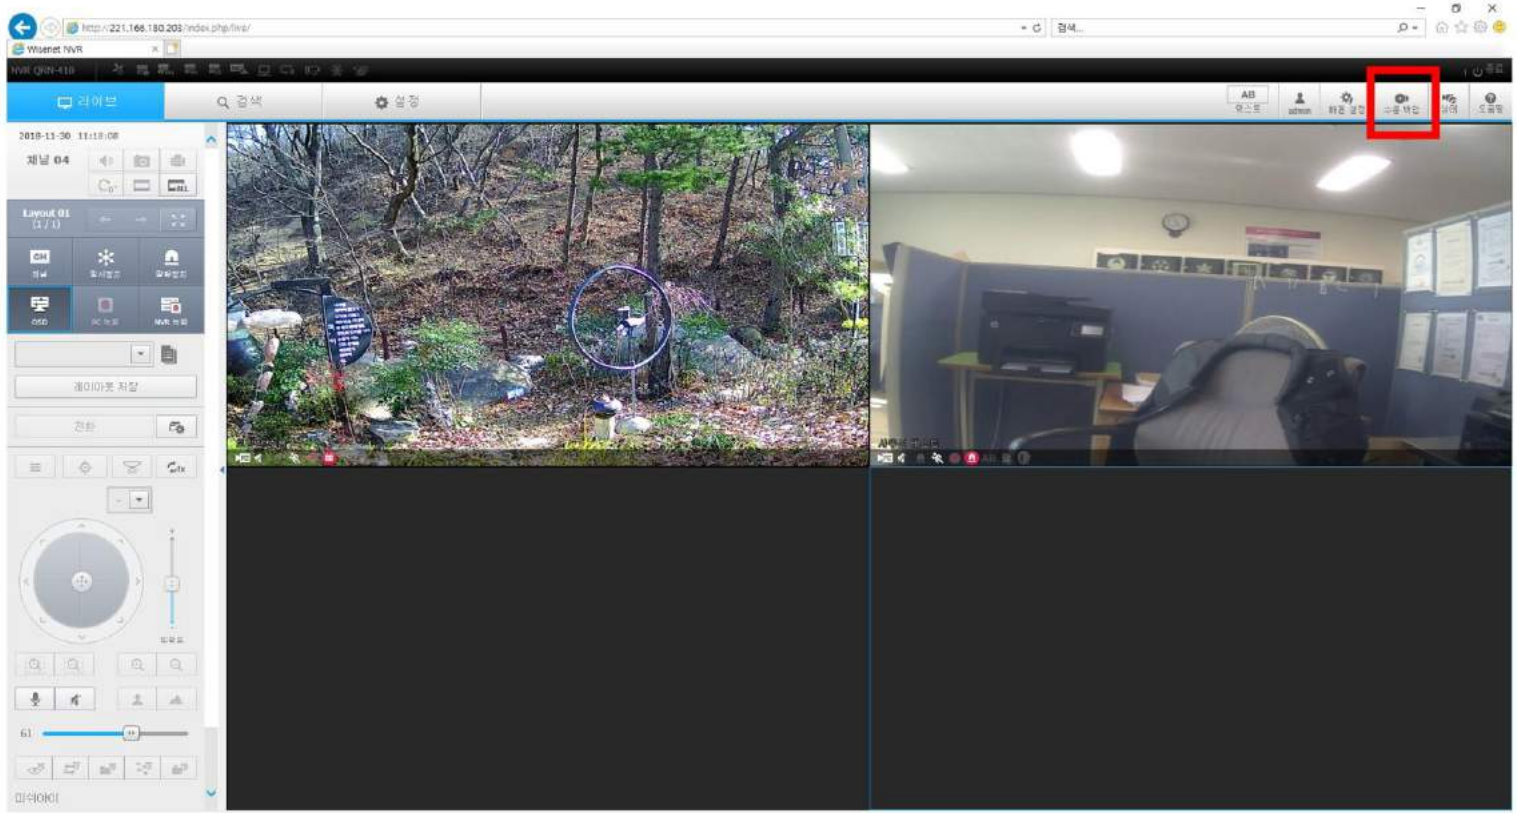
http://221.166.180.203/index.php/live/
검색...
Wisenet NVR
NVR QRN-410
종료
라이브
검색
설정
AB
admin
수동 백업
도움말
2018-11-30 11:18:08
채널 04
Layout 01 (1/1)
CH
OSD
레이아웃 저장
전환
61
미이야이